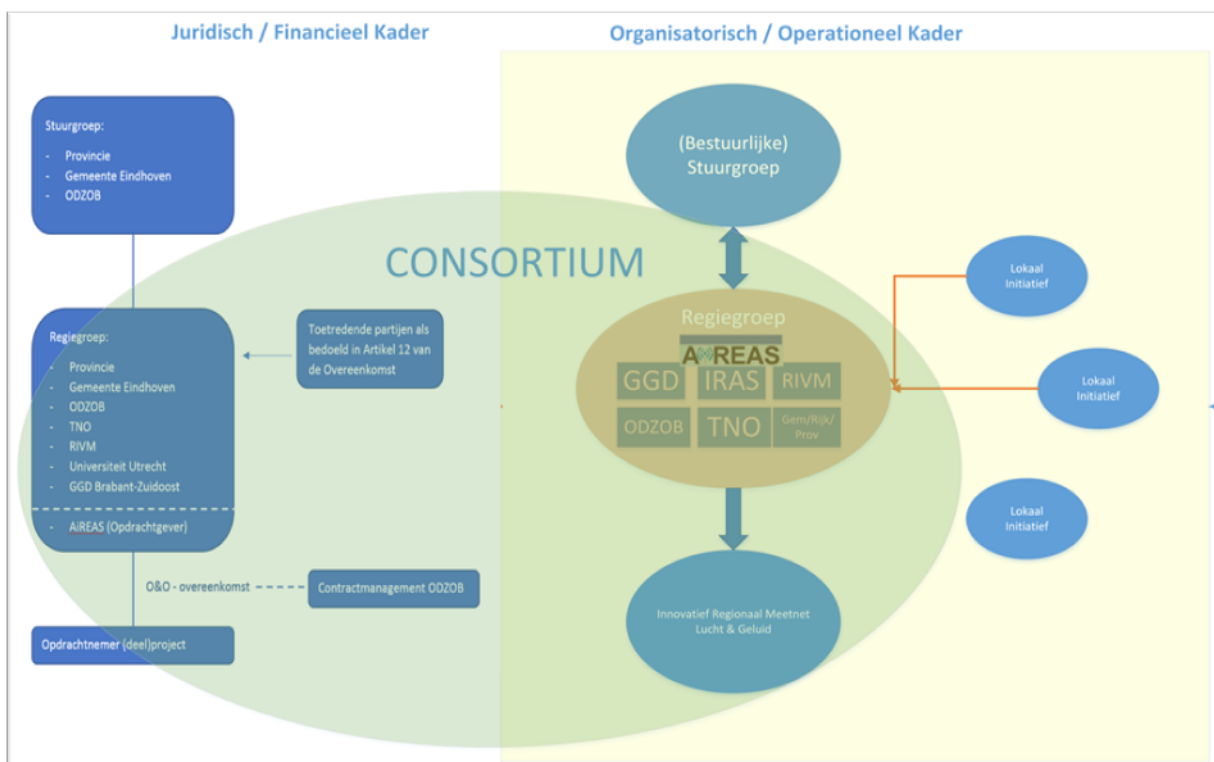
Juridisch / Financieel Kader

Organisatorisch / Operationeel Kader

Stuurgroep:
- Provincie
- Gemeente Eindhoven
- ODZOB

(Bestuurlijke) Stuurgroep

CONSORTIUM

Lokaal Initiatief

Regiegroep:
- Provincie
- Gemeente Eindhoven
- ODZOB
- TNO
- RIVM
- Universiteit Utrecht
- GGD Brabant-Zuidoost
- AiREAS (Opdrachtgever)

Toetredende partijen als bedoeld in Artikel 12 van de Overeenkomst

Regiegroep

AiREAS

GGD IRAS RIVM

ODZOB TNO Gem/Rijk/Prov

Lokaal Initiatief

Lokaal Initiatief

O&O - overeenkomst

Contractmanagement ODZOB

Opdrachtnemer (deel)project

Innovatief Regionaal Meetnet Lucht & Geluid